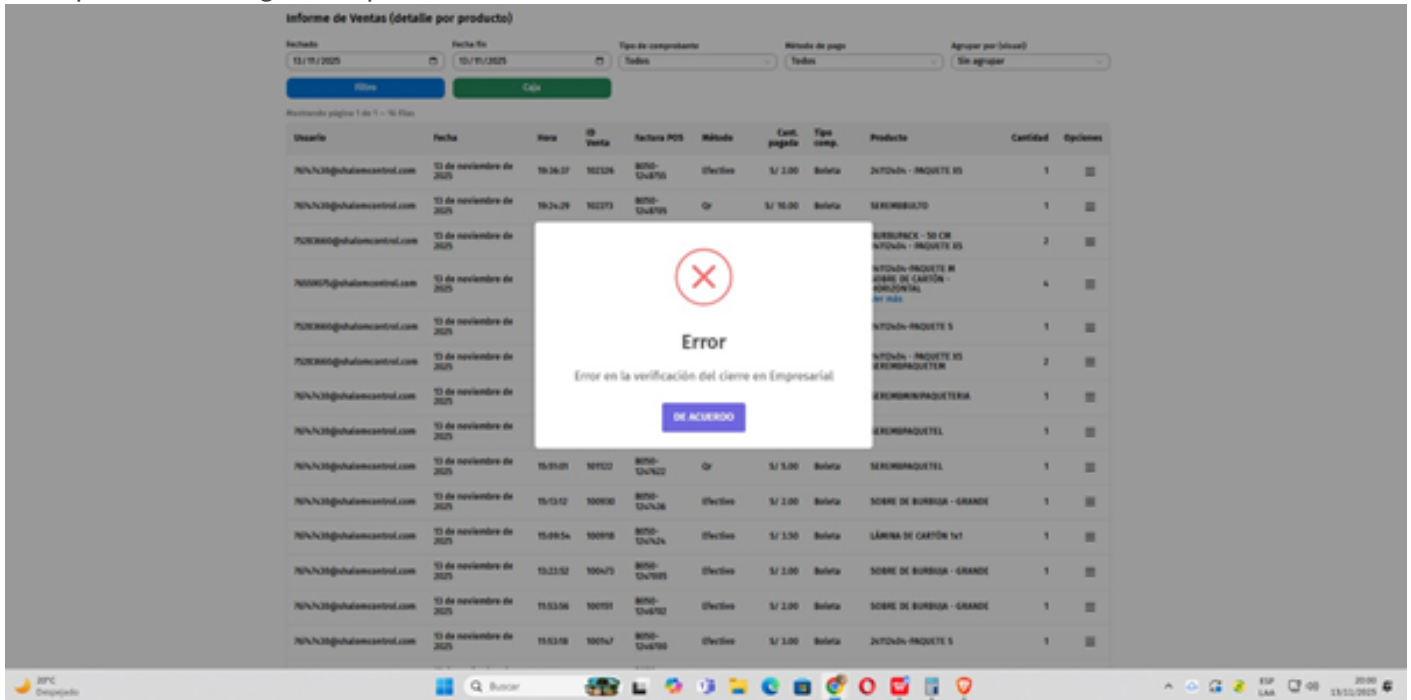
Informe de Ventas (detalle por producto)

Fecha Inicio
13/11/2025

Fecha fin
13/11/2025

Tipo de comprobante
Todos

Método de pago
Todos

Agrupar por (visual)
Sin agrupar

Filtrar

Caja

Mostrando página 1 de 1 — 16 filas

| Usuario | Fecha | Hora | ID Venta | Factura POS | Método | Cant. pagada | Tipo comp. | Producto | Cantidad | Opciones |
|---|---|---|---|---|---|---|---|---|---|---|
| 76%%38@shalomcontrol.com | 13 de noviembre de 2025 | 19:36:37 | 102326 | B050-12r6755 | Efectivo | S/ 2.00 | Boleta | 24X12x04 - PAQUETE XS | 1 | |
| 76%%38@shalomcontrol.com | 13 de noviembre de 2025 | 19:24:29 | 102273 | B050-12r6705 | Qr | S/ 10.00 | Boleta | SEREMBBULTO | 1 | |
| 75283660@shalomcontrol.com | 13 de noviembre de 2025 | | | | | | | BURBUPACK - 50 CM 24X12x04 - PAQUETE XS | 2 | |
| 76550075@shalomcontrol.com | 13 de noviembre de 2025 | | | | | | | 24X12x04-PAQUETE M SOBRE DE CARTÓN - HORIZONTAL ver más | 4 | |
| 75283660@shalomcontrol.com | 13 de noviembre de 2025 | | | | | | | 24X12x04-PAQUETE S | 1 | |
| 75283660@shalomcontrol.com | 13 de noviembre de 2025 | | | | | | | 24X12x04 - PAQUETE XS SEREMBPAQUETEM | 2 | |
| 76%%38@shalomcontrol.com | 13 de noviembre de 2025 | | | | | | | SEREMBMINIPAQUETERIA | 1 | |
| 76%%38@shalomcontrol.com | 13 de noviembre de 2025 | | | | | | | SEREMBPAQUETEL | 1 | |
| 76%%38@shalomcontrol.com | 13 de noviembre de 2025 | 15:51:01 | 101122 | B050-12r6622 | Qr | S/ 5.00 | Boleta | SEREMBPAQUETEL | 1 | |
| 76%%38@shalomcontrol.com | 13 de noviembre de 2025 | 15:13:12 | 100930 | B050-12r6626 | Efectivo | S/ 2.00 | Boleta | SOBRE DE BURBUJA - GRANDE | 1 | |
| 76%%38@shalomcontrol.com | 13 de noviembre de 2025 | 15:09:54 | 100918 | B050-12r6624 | Efectivo | S/ 3.50 | Boleta | LÁMINA DE CARTÓN 1x1 | 1 | |
| 76%%38@shalomcontrol.com | 13 de noviembre de 2025 | 13:23:52 | 100473 | B050-12r7005 | Efectivo | S/ 2.00 | Boleta | SOBRE DE BURBUJA - GRANDE | 1 | |
| 76%%38@shalomcontrol.com | 13 de noviembre de 2025 | 11:53:56 | 100151 | B050-12r6702 | Efectivo | S/ 2.00 | Boleta | SOBRE DE BURBUJA - GRANDE | 1 | |
| 76%%38@shalomcontrol.com | 13 de noviembre de 2025 | 11:53:18 | 100147 | B050-12r6700 | Efectivo | S/ 3.00 | Boleta | 24X12x04-PAQUETE S | 1 | |

Error

Error en la verificación del cierre en Empresarial

DE ACUERDO

20°C Despejado

Buscar

ESP LAA 20:00 13/11/2025